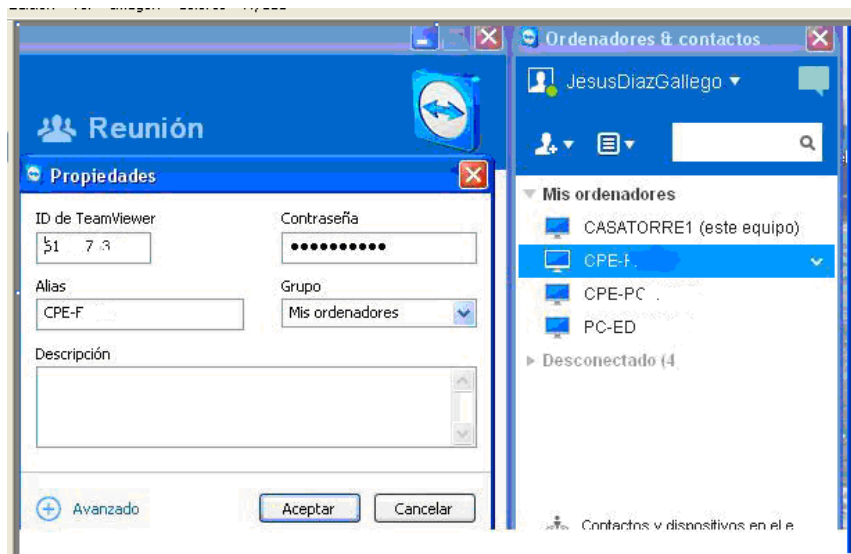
Reunión

Propiedades

ID de TeamViewer
51 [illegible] 7 3

Contraseña
••••••••••

Alias
CPE-F

Grupo
Mis ordenadores

Descripción

Avanzado

Aceptar

Cancelar

Ordenadores & contactos

JesusDiazGallego ▾

Mis ordenadores

CASATORRE1 (este equipo)

CPE-F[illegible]

CPE-PC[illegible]

PC-ED

Desconectado (4

Contactos y dispositivos en el e